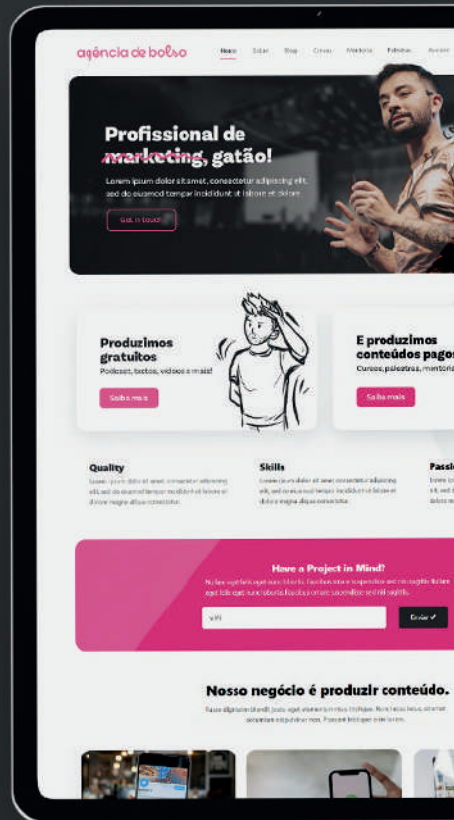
agência de bolso

Home Sobre Blog Cursos Mentoria Palestras Assinar

Profissional de marketing, gatão!

Lorem ipsum dolor sit amet, consectetur adipiscing elit, sed do eiusmod tempor incididunt ut labore et dolore.

Get in touch

Produzimos gratuitos

Podcast, textos, vídeos e mais!

Saiba mais

E produzimos conteúdos pagos

Cursos, palestras, mentoria

Saiba mais

Quality

Lorem ipsum dolor sit amet, consectetur adipiscing elit, sed do eiusmod tempor incididunt ut labore et dolore magna aliqua consectetur.

Skills

Lorem ipsum dolor sit amet, consectetur adipiscing elit, sed do eiusmod tempor incididunt ut labore et dolore magna aliqua consectetur.

Passi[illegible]

Have a Project in Mind?

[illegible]

Enviar ✓

Nosso negócio é produzir conteúdo.

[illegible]